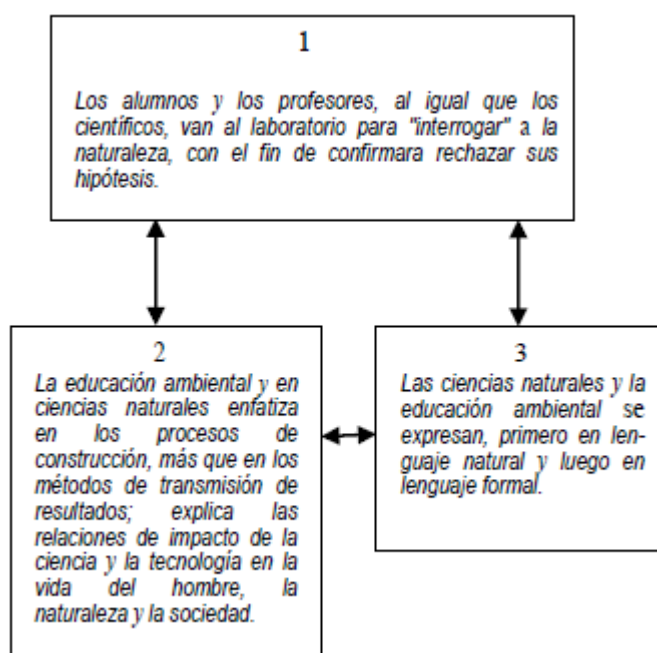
1

Los alumnos y los profesores, al igual que los científicos, van al laboratorio para "interrogar" a la naturaleza, con el fin de confirmara rechazar sus hipótesis.

2

La educación ambiental y en ciencias naturales enfatiza en los procesos de construcción, más que en los métodos de transmisión de resultados; explica las relaciones de impacto de la ciencia y la tecnología en la vida del hombre, la naturaleza y la sociedad.

3

Las ciencias naturales y la educación ambiental se expresan, primero en lenguaje natural y luego en lenguaje formal.